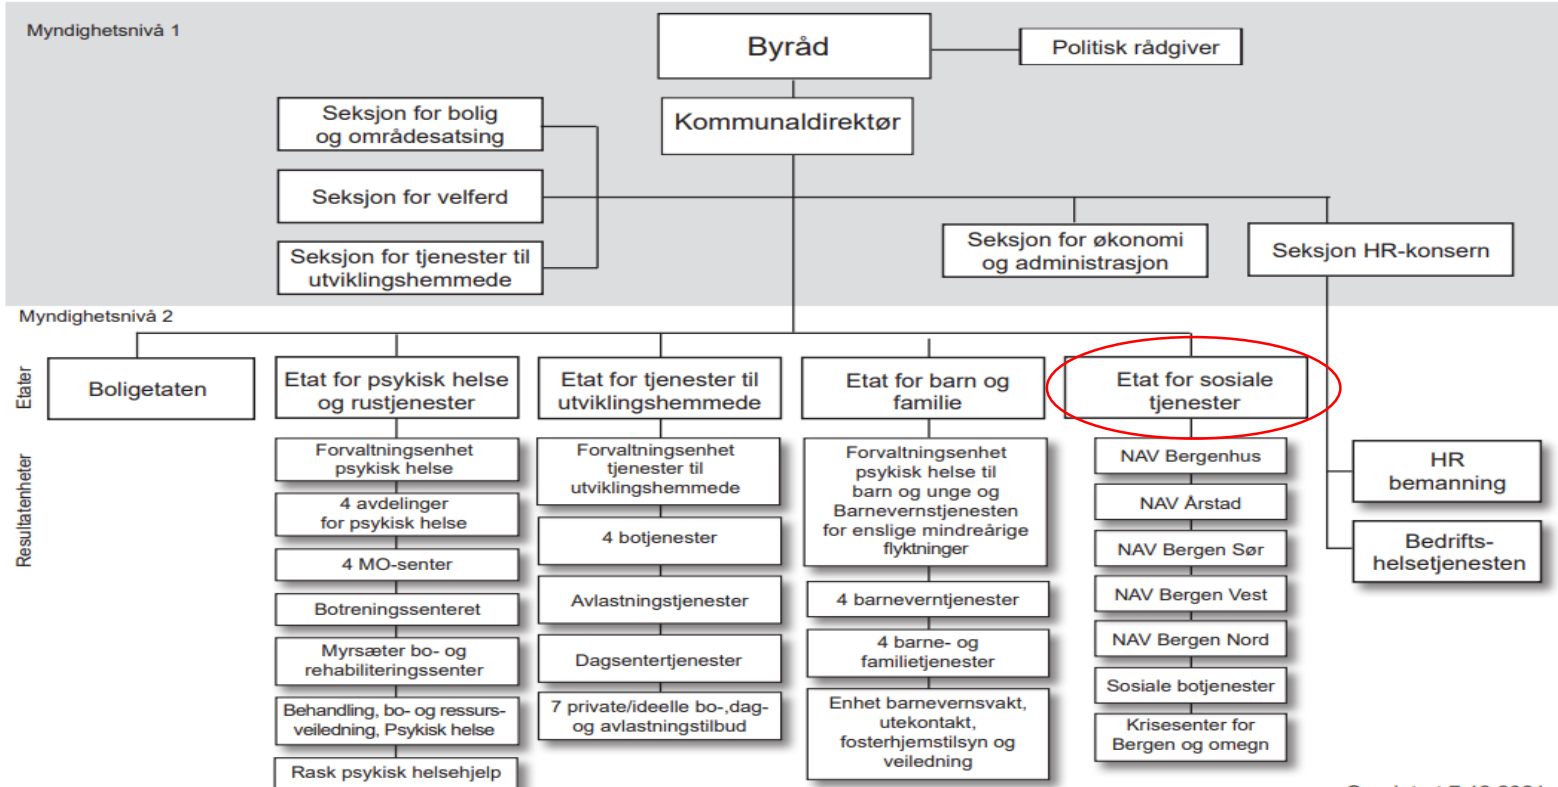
Myndighetsnivå 1

Byråd

Politisk rådgiver

Kommunaldirektør

Seksjon for bolig og områdesatsing

Seksjon for velferd

Seksjon for tjenester til utviklingshemmede

Seksjon for økonomi og administrasjon

Seksjon HR-konsern

Myndighetsnivå 2

Etater

Resultatenheter

Boligetaten

Etat for psykisk helse og rustjenester

Forvaltningsenhet psykisk helse

4 avdelinger for psykisk helse

4 MO-senter

Botreningssenteret

Myrsæter bo- og rehabiliteringssenter

Behandling, bo- og ressursveiledning, Psykisk helse

Rask psykisk helsehjelp

Etat for tjenester til utviklingshemmede

Forvaltningsenhet tjenester til utviklingshemmede

4 botjenester

Avlastningstjenester

Dagsentertjenester

7 private/ideelle bo-,dag- og avlastningstilbud

Etat for barn og familie

Forvaltningsenhet psykisk helse til barn og unge og Barnevernstjenesten for enslige mindreårige flyktninger

4 barneverntjenester

4 barne- og familietjenester

Enhet barnevernsvakt, utekontakt, fosterhjemstilsyn og veiledning

Etat for sosiale tjenester

NAV Bergenhus

NAV Årstad

NAV Bergen Sør

NAV Bergen Vest

NAV Bergen Nord

Sosiale botjenester

Krisesenter for Bergen og omegn

HR bemanning

Bedrifts-helsetjenesten

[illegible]